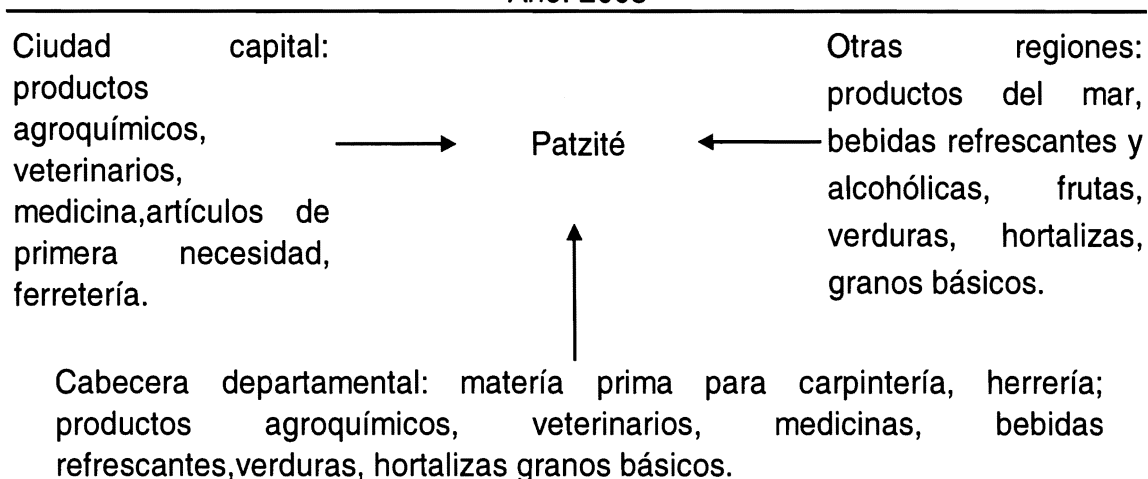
Año: 2003

Ciudad capital: productos agroquímicos, veterinarios, medicina,artículos de primera necesidad, ferretería.

Patzité

Otras regiones: productos del mar, bebidas refrescantes y alcohólicas, frutas, verduras, hortalizas, granos básicos.

Cabecera departamental: matería prima para carpintería, herrería; productos agroquímicos, veterinarios, medicinas, bebidas refrescantes,verduras, hortalizas granos básicos.